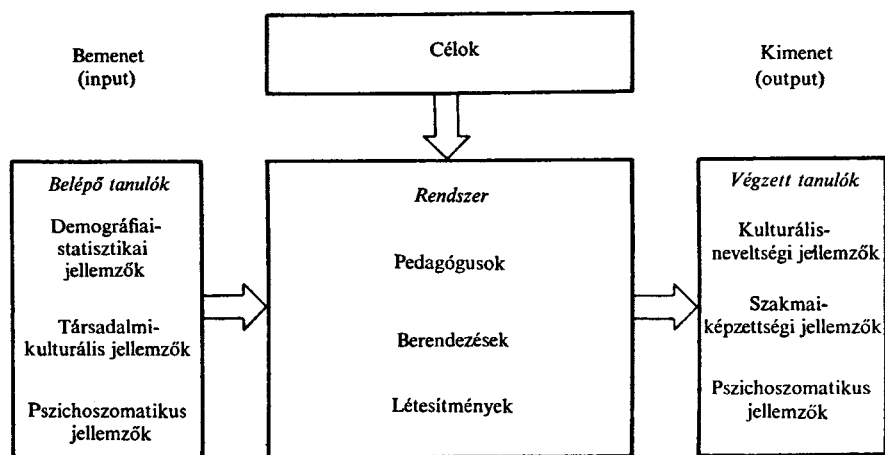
Bemenet (input)

Célok

Kimenet (output)

Belépő tanulók

Demográfiai-statisztikai jellemzők

Társadalmi-kulturális jellemzők

Pszichoszomatikus jellemzők

Rendszer

Pedagógusok

Berendezések

Létesítmények

Végzett tanulók

Kulturális-neveltségi jellemzők

Szakmai-képzettségi jellemzők

Pszichoszomatikus jellemzők